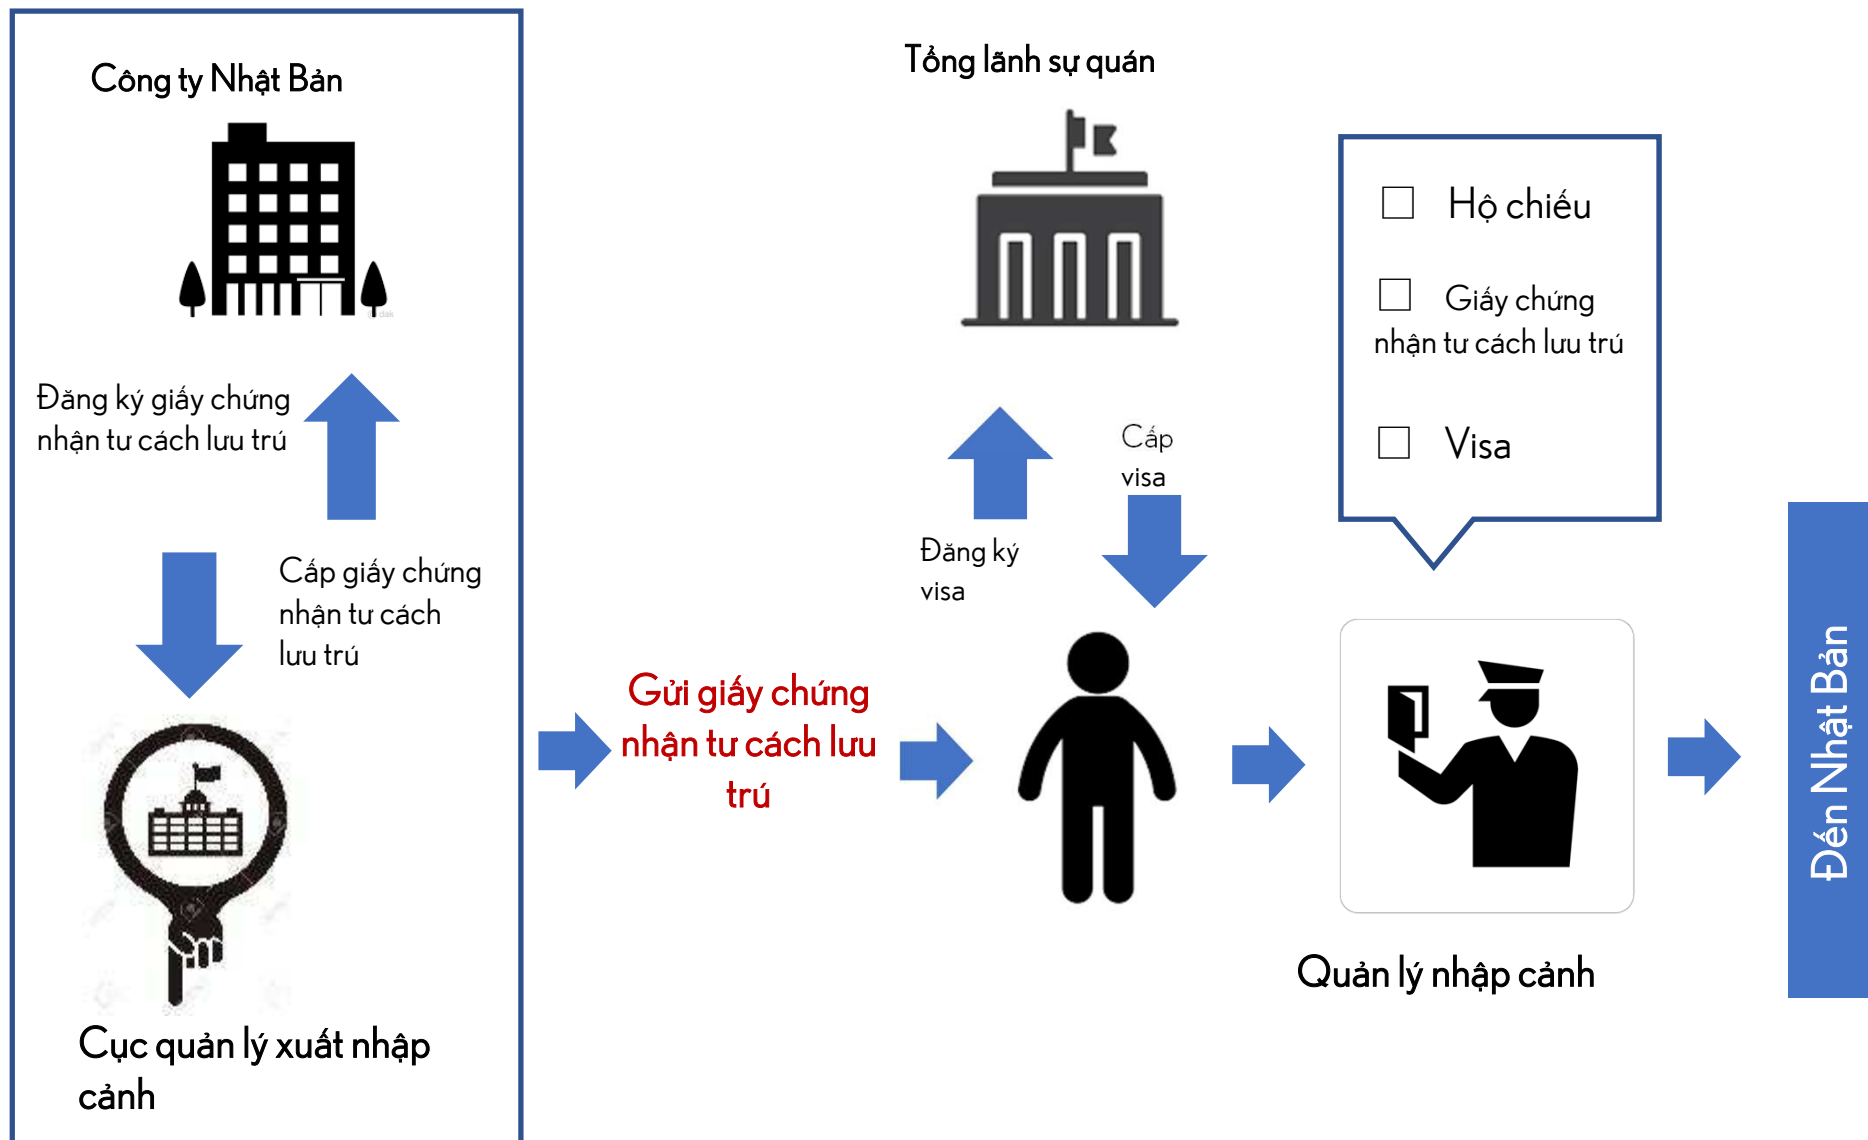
Công ty Nhật Bản

Đăng ký giấy chứng nhận tư cách lưu trú

Cấp giấy chứng nhận tư cách lưu trú

Cục quản lý xuất nhập cảnh

Gửi giấy chứng nhận tư cách lưu trú

Tổng lãnh sự quán

Đăng ký visa

Cấp visa

Hộ chiếu

Giấy chứng nhận tư cách lưu trú

Visa

Quản lý nhập cảnh

Đến Nhật Bản